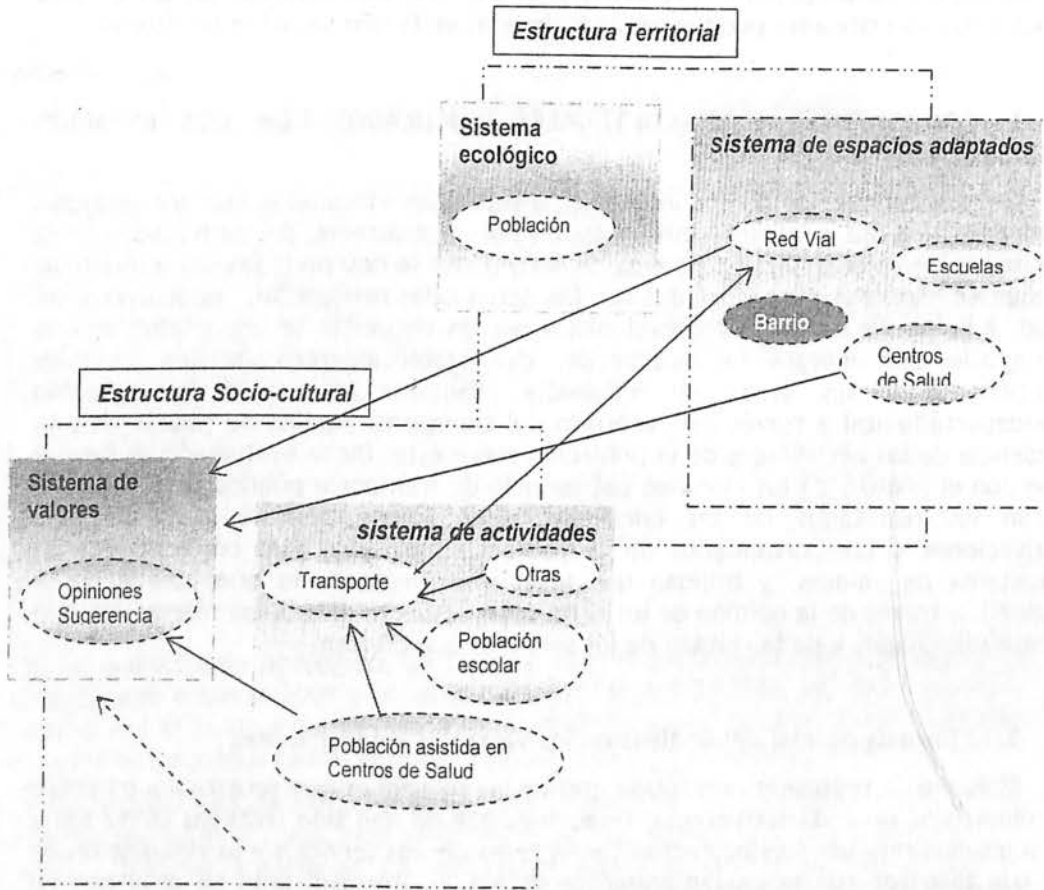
Estructura Territorial

Sistema ecológico

Población

Sistema de espacios adaptados

Red Vial

Escuelas

Barrio

Centros de Salud

Estructura Socio-cultural

Sistema de valores

Opiniones Sugerencia

sistema de actividades

Transporte

Otras

Población escolar

Población asistida en Centros de Salud